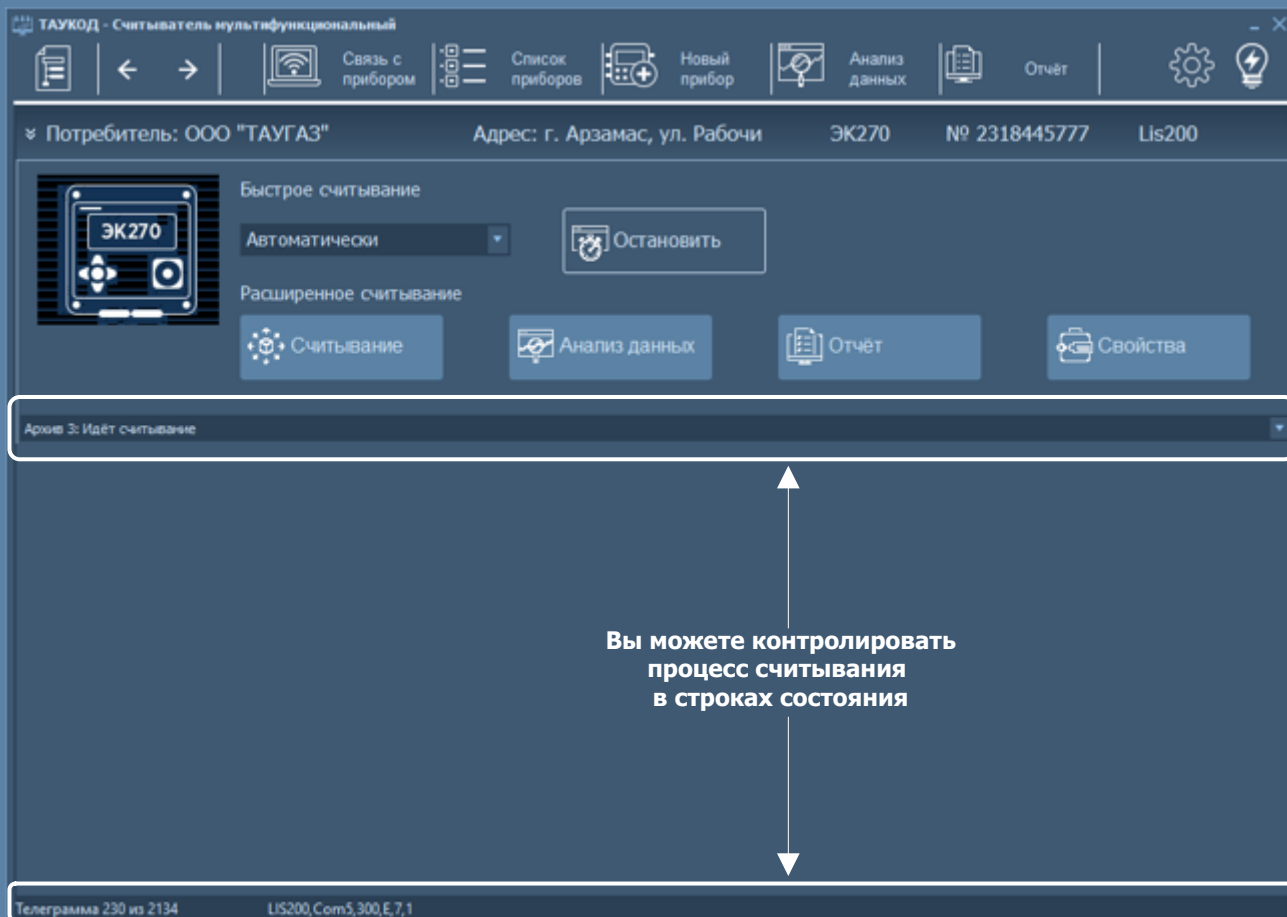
ТАУКОД - Считыватель мультифункциональный

Связь с прибором
Список приборов
Новый прибор
Анализ данных
Отчёт

Потребитель: ООО "ТАУГАЗ"
Адрес: г. Арзамас, ул. Рабочи
ЭК270
№ 2318445777
Lis200

ЭК270

Быстрое считывание
Автоматически
Остановить

Расширенное считывание
Считывание
Анализ данных
Отчёт
Свойства

Архив 3: Идёт считывание

Вы можете контролировать процесс считывания в строках состояния

Телеграмма 230 из 2134
LIS200,Com5,300,E,7,1